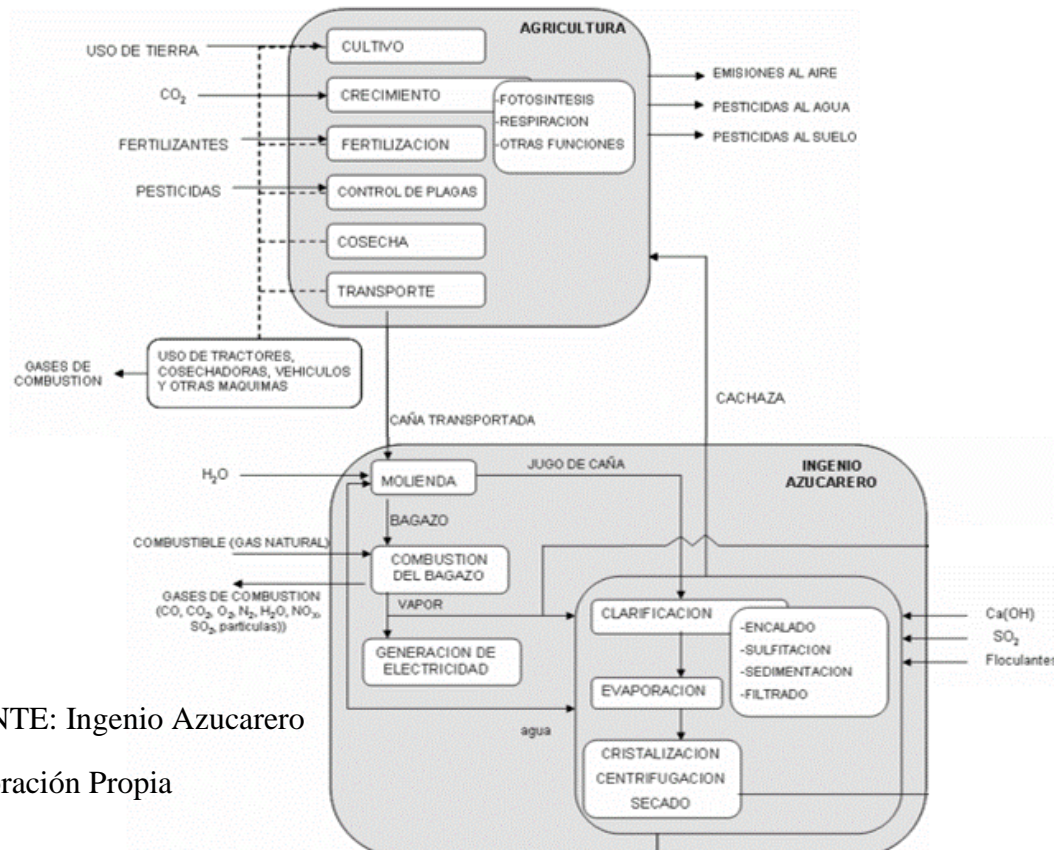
AGRICULTURA

USO DE TIERRA
CULTIVO

$CO_2$
CRECIMIENTO
-FOTOSINTESIS
-RESPIRACION
-OTRAS FUNCIONES

FERTILIZANTES
FERTILIZACION

PESTICIDAS
CONTROL DE PLAGAS

COSECHA

TRANSPORTE

EMISIONES AL AIRE
PESTICIDAS AL AGUA
PESTICIDAS AL SUELO

GASES DE COMBUSTION
USO DE TRACTORES, COSECHADORAS, VEHICULOS Y OTRAS MAQUIMAS

CAÑA TRANSPORTADA

CACHAZA

INGENIO AZUCARERO

$H_2O$
MOLIENDA
JUGO DE CAÑA

BAGAZO

COMBUSTIBLE (GAS NATURAL)
COMBUSTION DEL BAGAZO

GASES DE COMBUSTION ($CO$, $CO_2$, $O_2$, $N_2$, $H_2O$, $NO_x$, $SO_x$, particulas))

VAPOR

GENERACION DE ELECTRICIDAD

CLARIFICACION
-ENCALADO
-SULFITACION
-SEDIMENTACION
-FILTRADO

$Ca(OH)$
$SO_2$
Floculantes

EVAPORACION

agua

CRISTALIZACION
CENTRIFUGACION
SECADO

NTE: Ingenio Azucarero

ración Propia